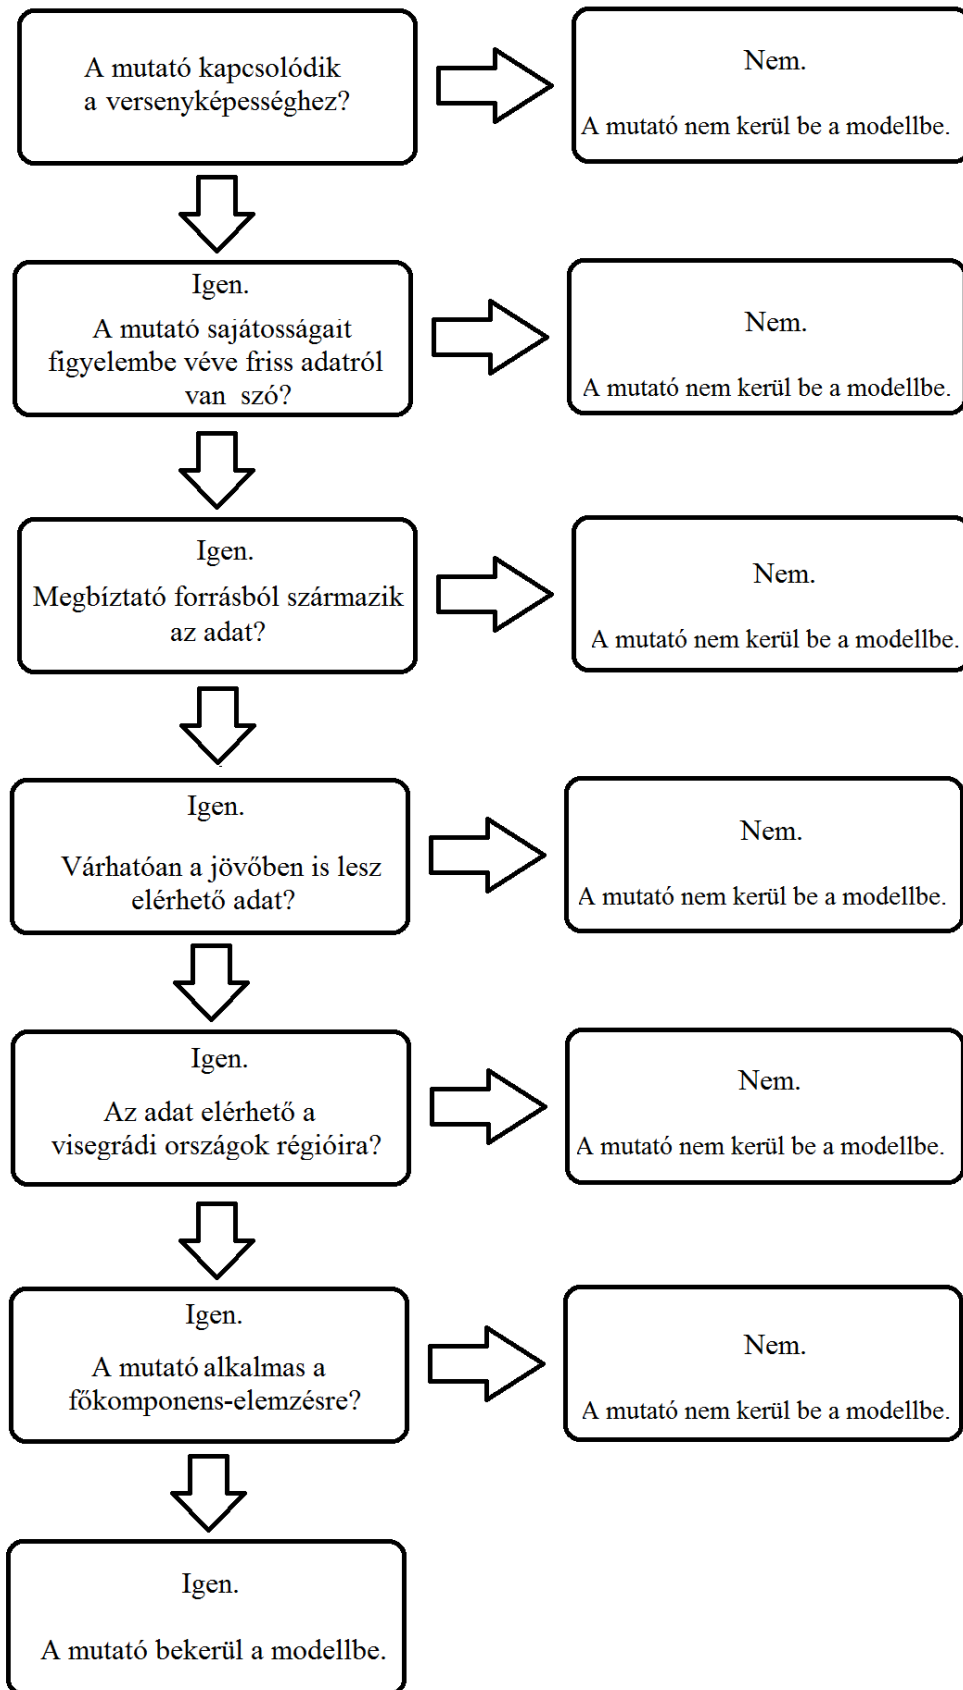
A mutató kapcsolódik a versenyképességhez?

Nem.

A mutató nem kerül be a modellbe.

Igen.

A mutató sajátosságait figyelembe véve friss adatról van szó?

Nem.

A mutató nem kerül be a modellbe.

Igen.

Megbíztató forrásból származik az adat?

Nem.

A mutató nem kerül be a modellbe.

Igen.

Várhatóan a jövőben is lesz elérhető adat?

Nem.

A mutató nem kerül be a modellbe.

Igen.

Az adat elérhető a visegrádi országok régióira?

Nem.

A mutató nem kerül be a modellbe.

Igen.

A mutató alkalmas a főkomponens-elemzésre?

Nem.

A mutató nem kerül be a modellbe.

Igen.

A mutató bekerül a modellbe.